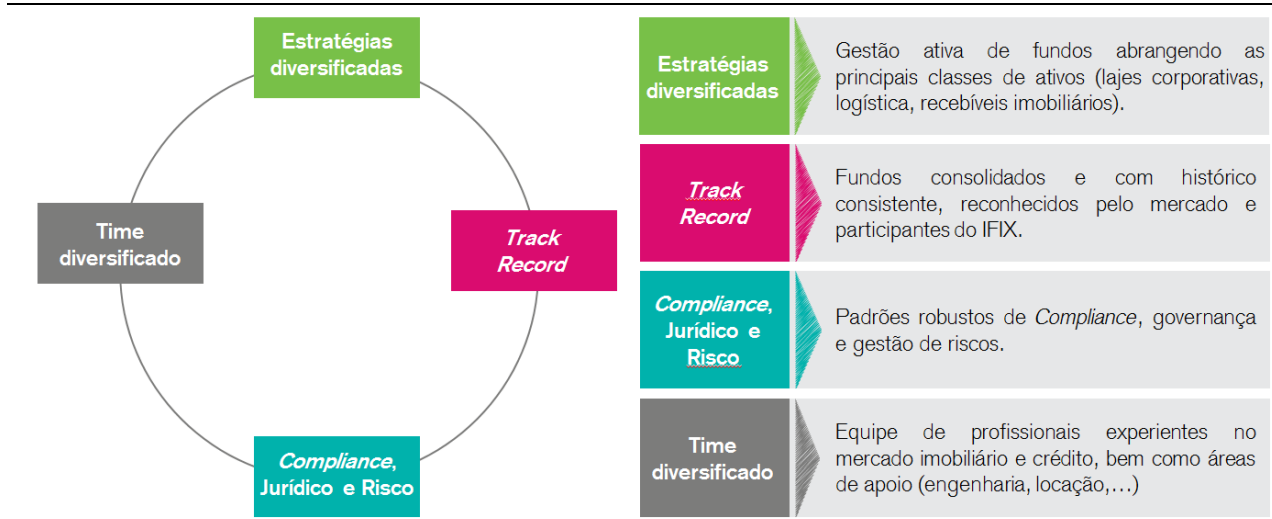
Estratégias diversificadas

Time diversificado

Track Record

Compliance, Jurídico e Risco

Estratégias diversificadas

Gestão ativa de fundos abrangendo as principais classes de ativos (lajes corporativas, logística, recebíveis imobiliários).

Track Record

Fundos consolidados e com histórico consistente, reconhecidos pelo mercado e participantes do IFIX.

Compliance, Jurídico e Risco

Padrões robustos de Compliance, governança e gestão de riscos.

Time diversificado

Equipe de profissionais experientes no mercado imobiliário e crédito, bem como áreas de apoio (engenharia, locação,…)